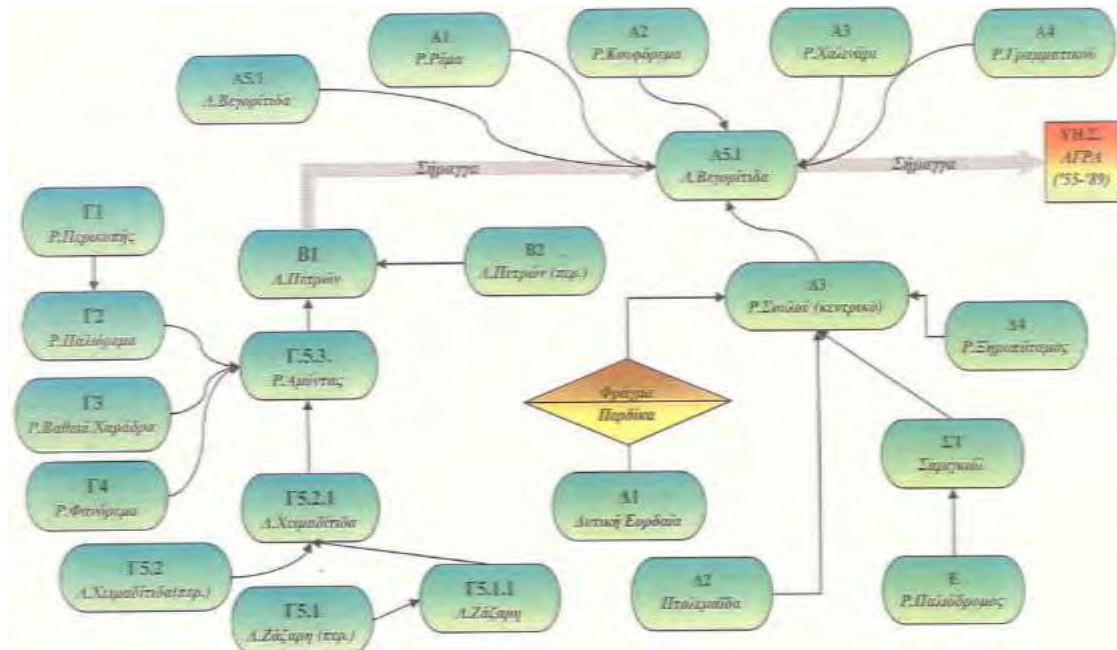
Α1
Ρ.Ράμα

Α2
Ρ.Κουφόρεμα

Α3
Ρ.Χαλιάρι

Α4
Ρ.Γραμματικού

Α5.1
Λ.Βεγορίτιδα

Α5.1
Λ.Βεγορίτιδα

ΥΗ.Σ.
ΑΓΡΑ
('55-'89)

Σήραγγα

Σήραγγα

Γ1
Ρ.Περαστής

Γ2
Ρ.Παλιόρεμα

Γ3
Ρ.Βαθειά Χαράδρα

Γ4
Ρ.Φανόρεμα

Β1
Λ.Πετρών

Β2
Λ.Πετρών (περ.)

Γ.5.3.
Ρ.Αμύντας

Γ5.2.1
Λ.Χειμαδίτιδα

Γ5.2
Λ.Χειμαδίτιδα(περ.)

Γ5.1
Λ.Ζάζαρη (περ.)

Γ5.1.1
Λ.Ζάζαρη

Δ3
Ρ.Σουλού (κεντρικό)

Δ4
Ρ.Ξηροπόταμος

Φράγμα
Περδίκα

Δ1
Δυτική Εορδαία

ΣΤ
Σαρηγκιόλ

Δ2
Πτολεμαΐδα

Ε
Ρ.Παλιόδρομος